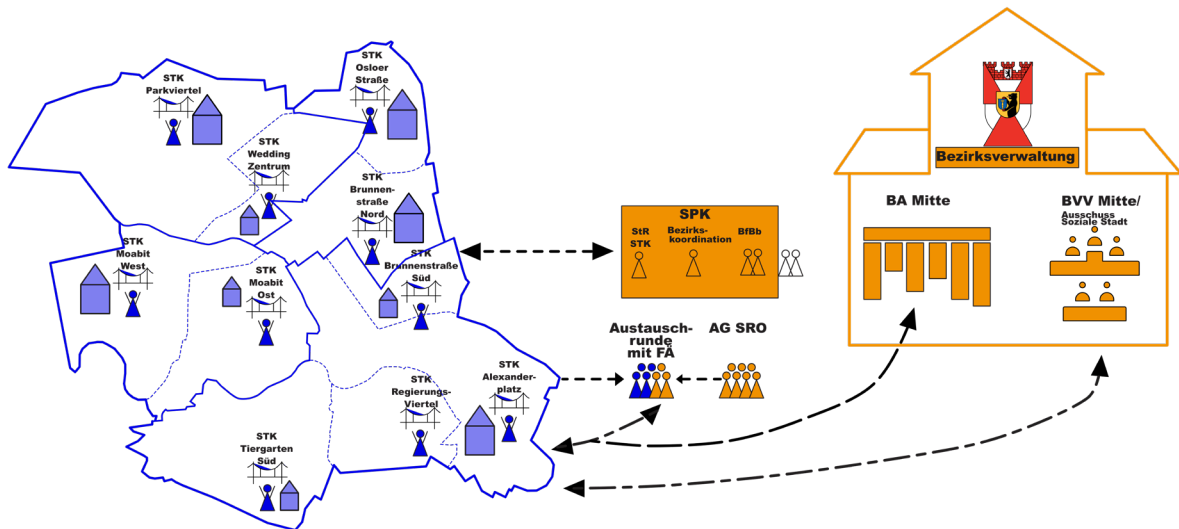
STK Parkviertel

STK Osloer Straße

STK Wedding Zentrum

STK Brunnenstraße Nord

STK Moabit West

STK Moabit Ost

STK Brunnenstraße Süd

STK Regierungs-Viertel

STK Alexanderplatz

STK Tiergarten Süd

SPK
StR STK
Bezirkskoordination
BfBb

Austauschrunde mit FA

AG SRO

Bezirksverwaltung

BA Mitte

BVV Mitte/
Ausschuss Soziale Stadt